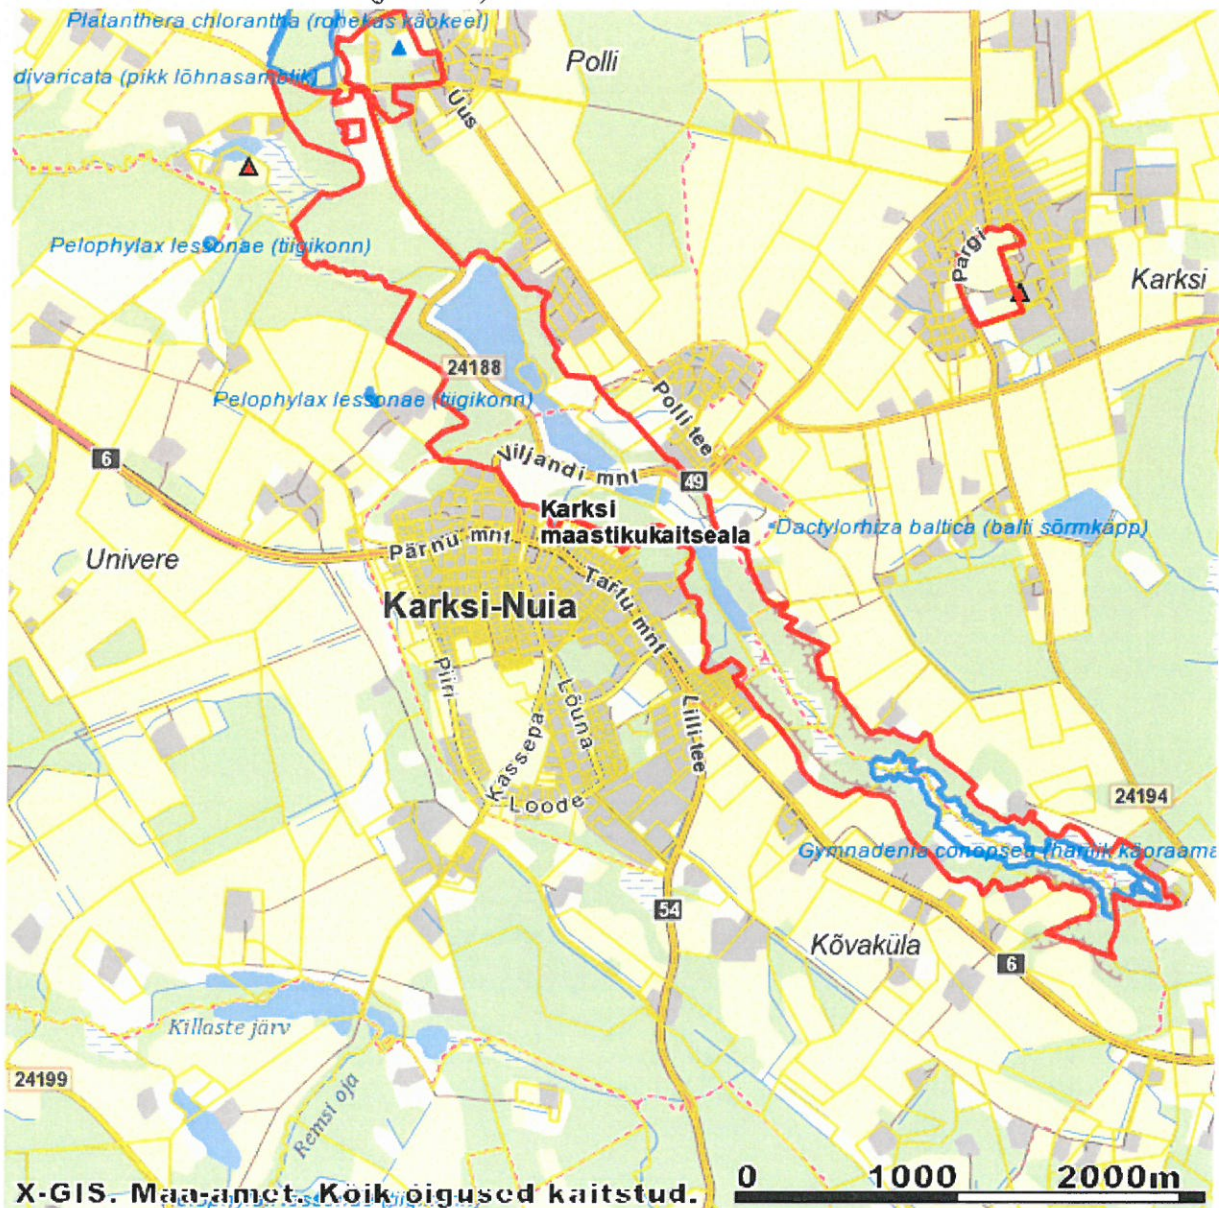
Platanthera chlorantha (rohekas käokeel)
divaricata (pikk lõhnasamblik)
Polli
Uus
Pelophylax lessonae (tiigikonn)
Pargi
Karksi
24188
Pelophylax lessonae (tiigikonn)
Polli tee
6
Viljandi mnt
49
Karksi maastikukaitseala
Dactylorhiza baltica (balti sõrmkäpp)
Pärnu mnt
Univere
Karksi-Nuia
Tartu mnt
Piiri
Lõuna
Lilli tee
Kassepa
Loode
24194
Gymnadenia conopsea (harilik käoraamat)
54
Kõvaküla
6
Killaste järv
24199
Remsi oja
X-GIS. Maa-amet. Kõik õigused kaitstud.
0
1000
2000m